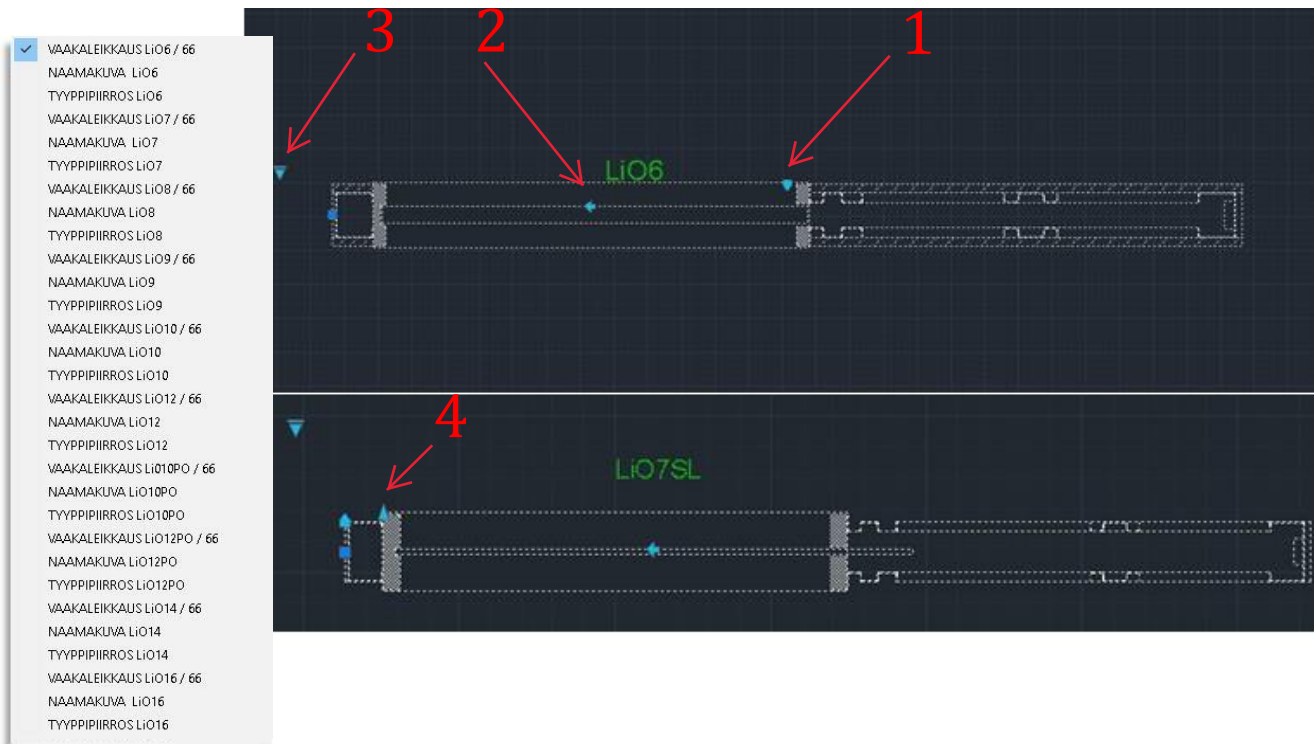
VAAKALEIKKAUS LiO6 / 66
NAAMAKUVA LiO6
TYYPPIPIIRROS LiO6
VAAKALEIKKAUS LiO7 / 66
NAAMAKUVA LiO7
TYYPPIPIIRROS LiO7
VAAKALEIKKAUS LiO8 / 66
NAAMAKUVA LiO8
TYYPPIPIIRROS LiO8
VAAKALEIKKAUS LiO9 / 66
NAAMAKUVA LiO9
TYYPPIPIIRROS LiO9
VAAKALEIKKAUS LiO10 / 66
NAAMAKUVA LiO10
TYYPPIPIIRROS LiO10
VAAKALEIKKAUS LiO12 / 66
NAAMAKUVA LiO12
TYYPPIPIIRROS LiO12
VAAKALEIKKAUS LiO10PO / 66
NAAMAKUVA LiO10PO
TYYPPIPIIRROS LiO10PO
VAAKALEIKKAUS LiO12PO / 66
NAAMAKUVA LiO12PO
TYYPPIPIIRROS LiO12PO
VAAKALEIKKAUS LiO14 / 66
NAAMAKUVA LiO14
TYYPPIPIIRROS LiO14
VAAKALEIKKAUS LiO16 / 66
NAAMAKUVA LiO16
TYYPPIPIIRROS LiO16

3
2
1
LiO6

4
LiO7SL